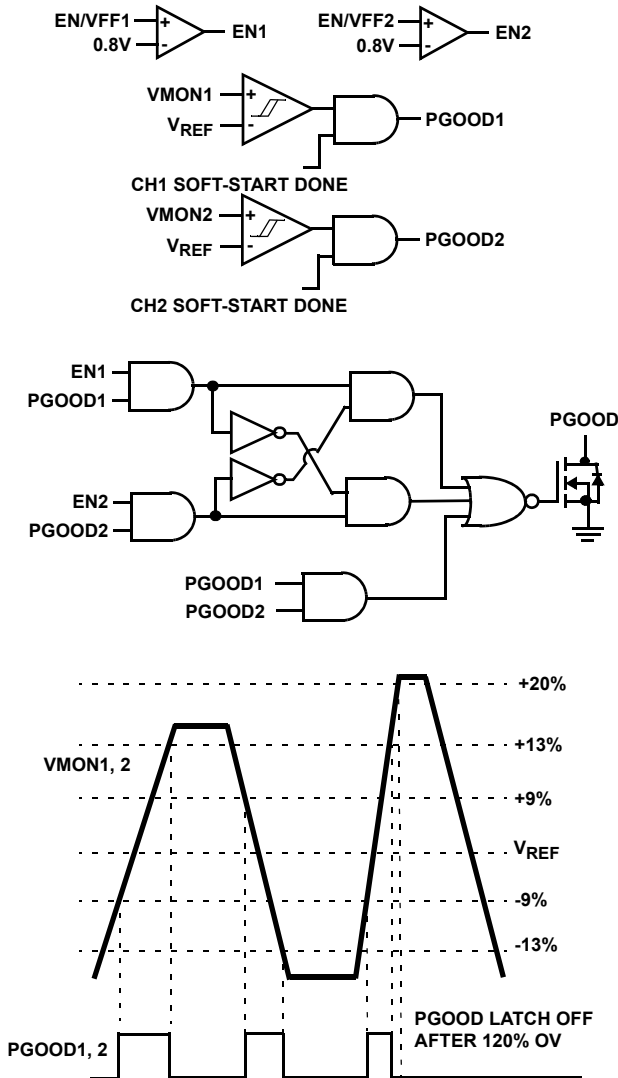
EN/VFF1
0.8V
+
-
EN1

EN/VFF2
0.8V
+
-
EN2

VMON1
$V_{REF}$
+
-
PGOOD1
CH1 SOFT-START DONE

VMON2
$V_{REF}$
+
-
PGOOD2
CH2 SOFT-START DONE

EN1
PGOOD1
EN2
PGOOD2
PGOOD
PGOOD1
PGOOD2

+20%
+13%
VMON1, 2
+9%
$V_{REF}$
-9%
-13%

PGOOD LATCH OFF AFTER 120% OV
PGOOD1, 2